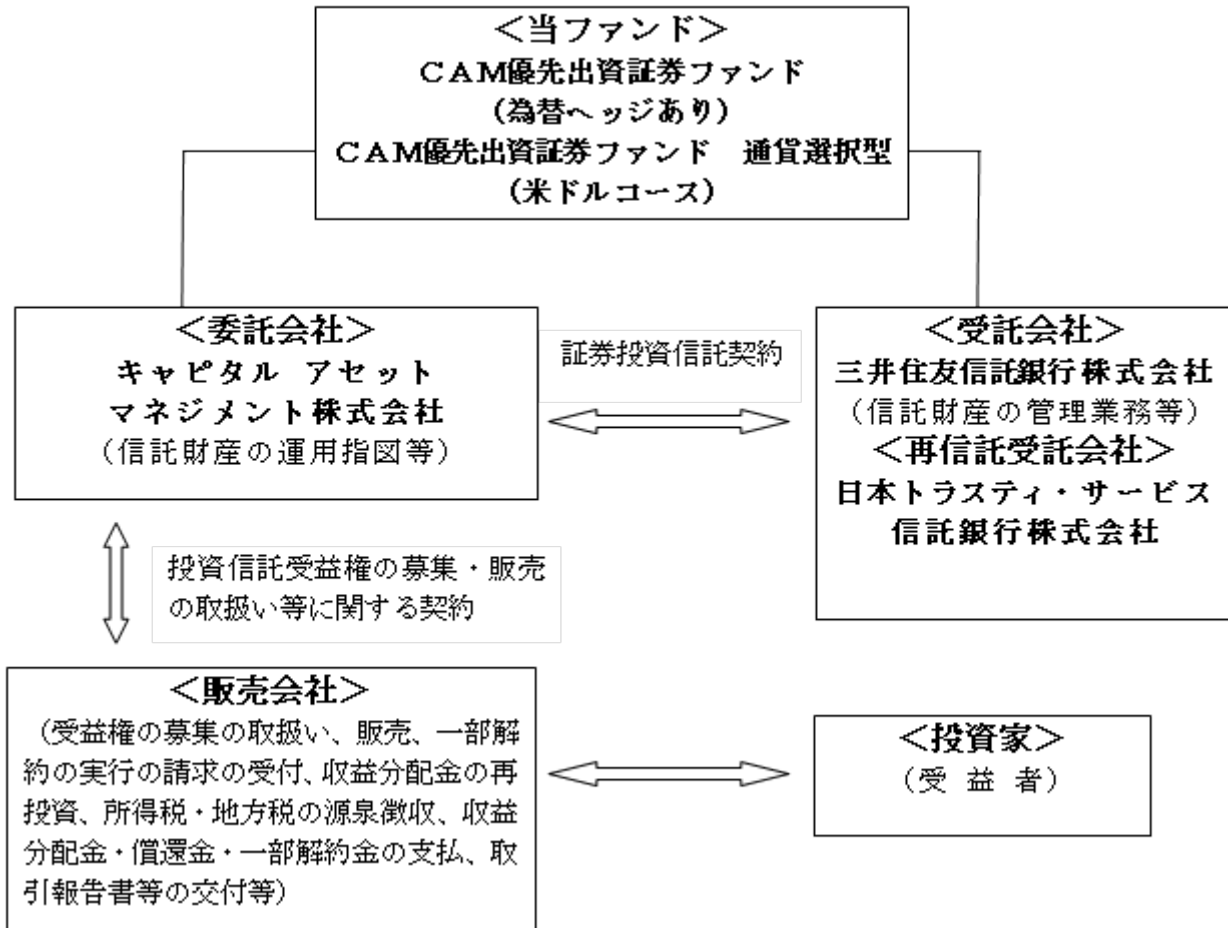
<当ファンド>
CAM優先出資証券ファンド
(為替ヘッジあり)
CAM優先出資証券ファンド　通貨選択型
(米ドルコース)

<委託会社>
キャピタル アセット
マネジメント株式会社
(信託財産の運用指図等)

証券投資信託契約

<受託会社>
三井住友信託銀行株式会社
(信託財産の管理業務等)
<再信託受託会社>
日本トラスティ・サービス
信託銀行株式会社

投資信託受益権の募集・販売の取扱い等に関する契約

<販売会社>
(受益権の募集の取扱い、販売、一部解約の実行の請求の受付、収益分配金の再投資、所得税・地方税の源泉徴収、収益分配金・償還金・一部解約金の支払、取引報告書等の交付等)

<投資家>
(受 益 者)